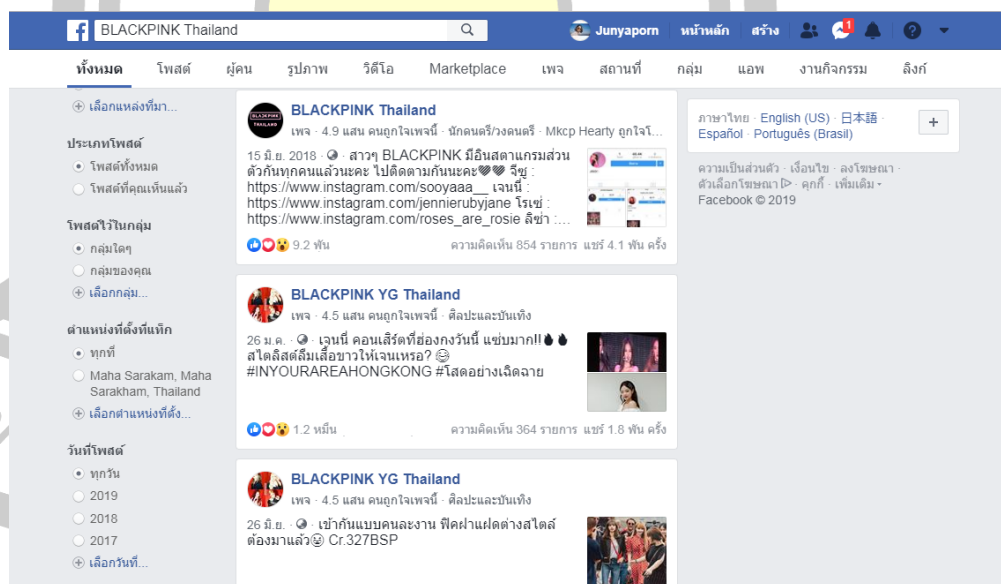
BLACKPINK Thailand

Junyaporn หน้าหลัก สร้าง 1

ทั้งหมด โพสต์ ผู้คน รูปภาพ วิดีโอ Marketplace เพจ สถานที่ กลุ่ม แอพ งานกิจกรรม ลิงก์

⊕ เลือกแหล่งที่มา...

ประเภทโพสต์
โพสต์ทั้งหมด
โพสต์ที่คุณเห็นแล้ว

โพสต์ไว้ในกลุ่ม
กลุ่มใดๆ
กลุ่มของคุณ
⊕ เลือกกลุ่ม...

ตำแหน่งที่ตั้งที่แท็ก
ทุกที่
Maha Sarakam, Maha Sarakham, Thailand
⊕ เลือกตำแหน่งที่ตั้ง...

วันที่โพสต์
ทุกวัน
2019
2018
2017
⊕ เลือกวันที่...

BLACKPINK Thailand
เพจ · 4.9 แสน คนถูกใจเพจนี้ · นักดนตรี/วงดนตรี · Mkcp Hearty ถูกใจ...
15 มิ.ย. 2018 · สาวๆ BLACKPINK มีอินสตาแกรมส่วนตัวกันทุกคนแล้วนะคะ ไปติดตามกันนะคะ🖤🖤 จีซู : https://www.instagram.com/sooyaaa__ เจนนี่ : https://www.instagram.com/jennierubyjane โรเซ่ : https://www.instagram.com/roses_are_rosie ลิซ่า :...
9.2 พัน ความคิดเห็น 854 รายการ แชร์ 4.1 พัน ครั้ง

BLACKPINK YG Thailand
เพจ · 4.5 แสน คนถูกใจเพจนี้ · ศิลปะและบันเทิง
26 ม.ค. · เจนนี่ คอนเสิร์ตที่ฮ่องกงวันนี้ แซ่บมาก!! สไตล์ลิสต์ลืมเสื้อขาวให้เจนเหรอ? 😂 #INYOURAREAHONGKONG #โสดอย่างเฉิดฉาย
1.2 หมื่น ความคิดเห็น 364 รายการ แชร์ 1.8 พัน ครั้ง

BLACKPINK YG Thailand
เพจ · 4.5 แสน คนถูกใจเพจนี้ · ศิลปะและบันเทิง
26 มิ.ย. · เข้ากันแบบคนละงาน ฟิคฝาแฝดต่างสไตล์ ต้องมาแล้ว😉 Cr.327BSP

ภาษาไทย · English (US) · 日本語 · Español · Português (Brasil)
+
ความเป็นส่วนตัว · เงื่อนไข · ลงโฆษณา · ตัวเลือกโฆษณา · คุกกี้ · เพิ่มเติม ·
Facebook © 2019